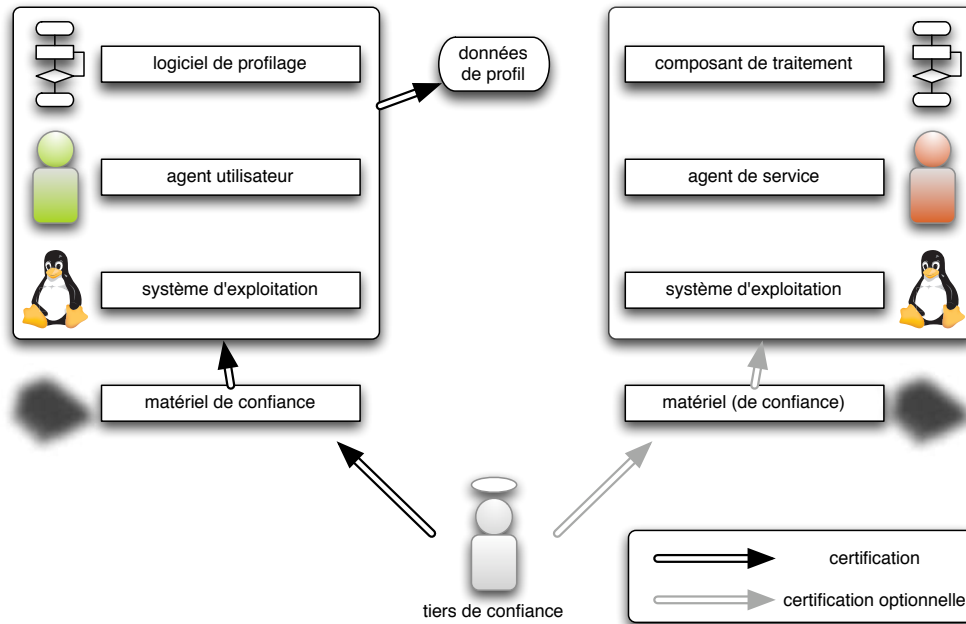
logiciel de profilage

données de profil

agent utilisateur

système d'exploitation

matériel de confiance

composant de traitement

agent de service

système d'exploitation

matériel (de confiance)

tiers de confiance

certification

certification optionnelle